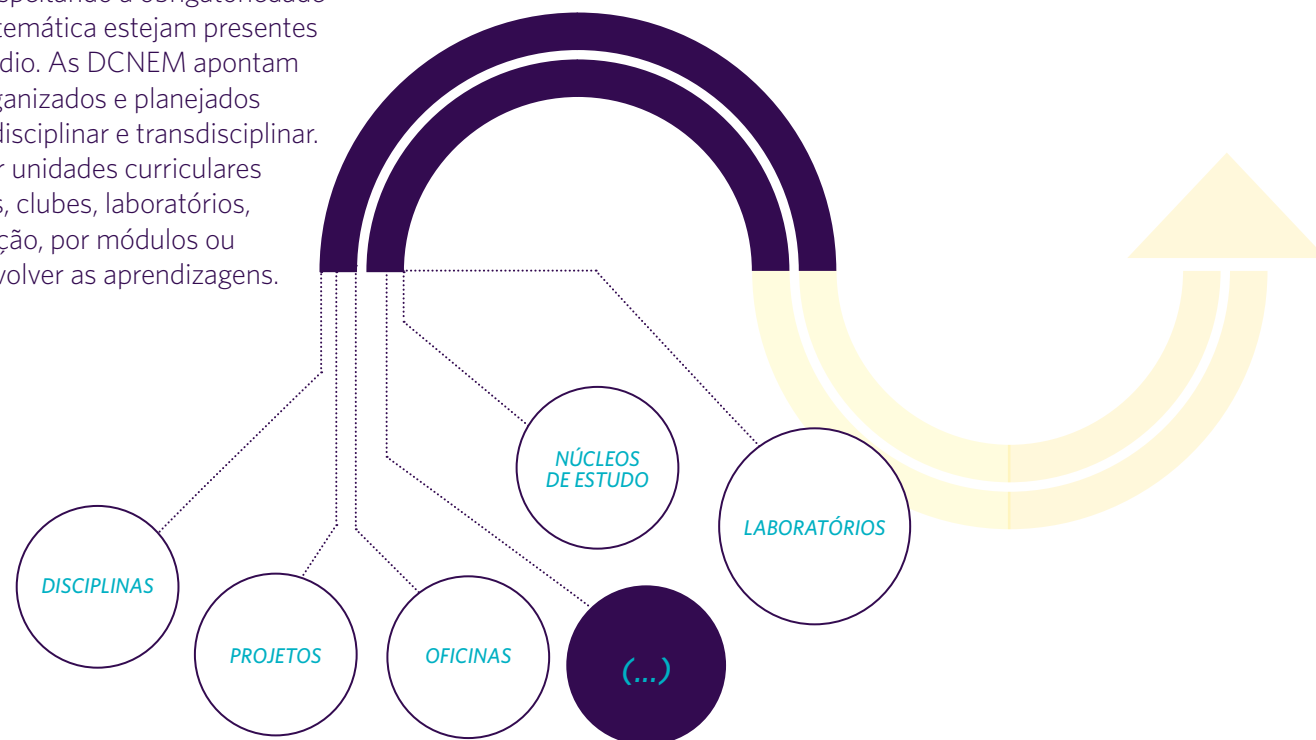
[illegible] temática estejam presentes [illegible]dio. As DCNEM apontam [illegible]ganizados e planejados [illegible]disciplinar e transdisciplinar. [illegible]r unidades curriculares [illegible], clubes, laboratórios, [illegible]ção, por módulos ou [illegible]volver as aprendizagens.

NÚCLEOS DE ESTUDO

LABORATÓRIOS

DISCIPLINAS

PROJETOS

OFICINAS

(...)